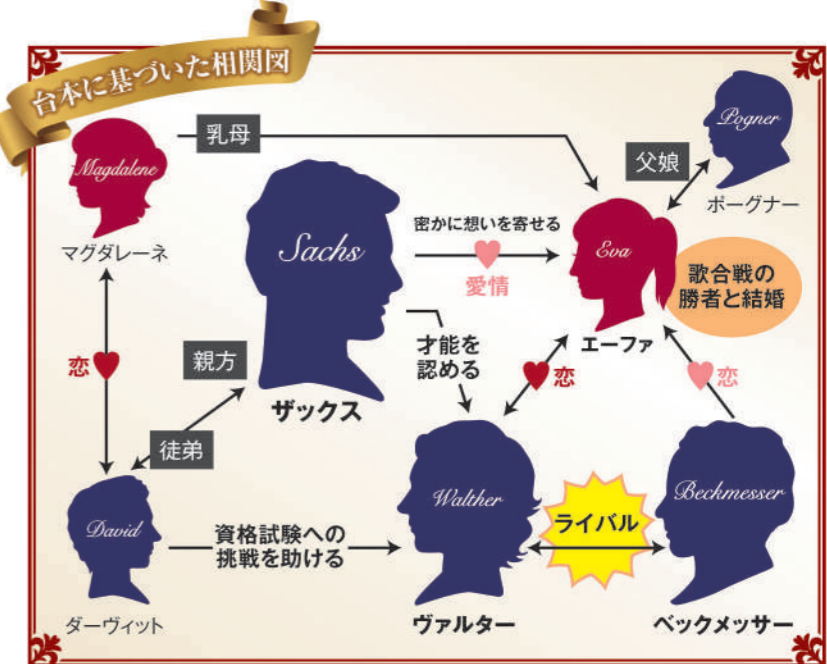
台本に基づいた相関図

Magdalene
マグダレーネ

乳母

Pogner
ポーグナー

父娘

Sachs
ザックス

密かに想いを寄せる
愛情

Eva
エーファ

歌合戦の勝者と結婚

恋

親方

徒弟

才能を認める

恋

恋

David
ダーヴィット

資格試験への挑戦を助ける

Walther
ヴァルター

ライバル

Beckmesser
ベックメッサー